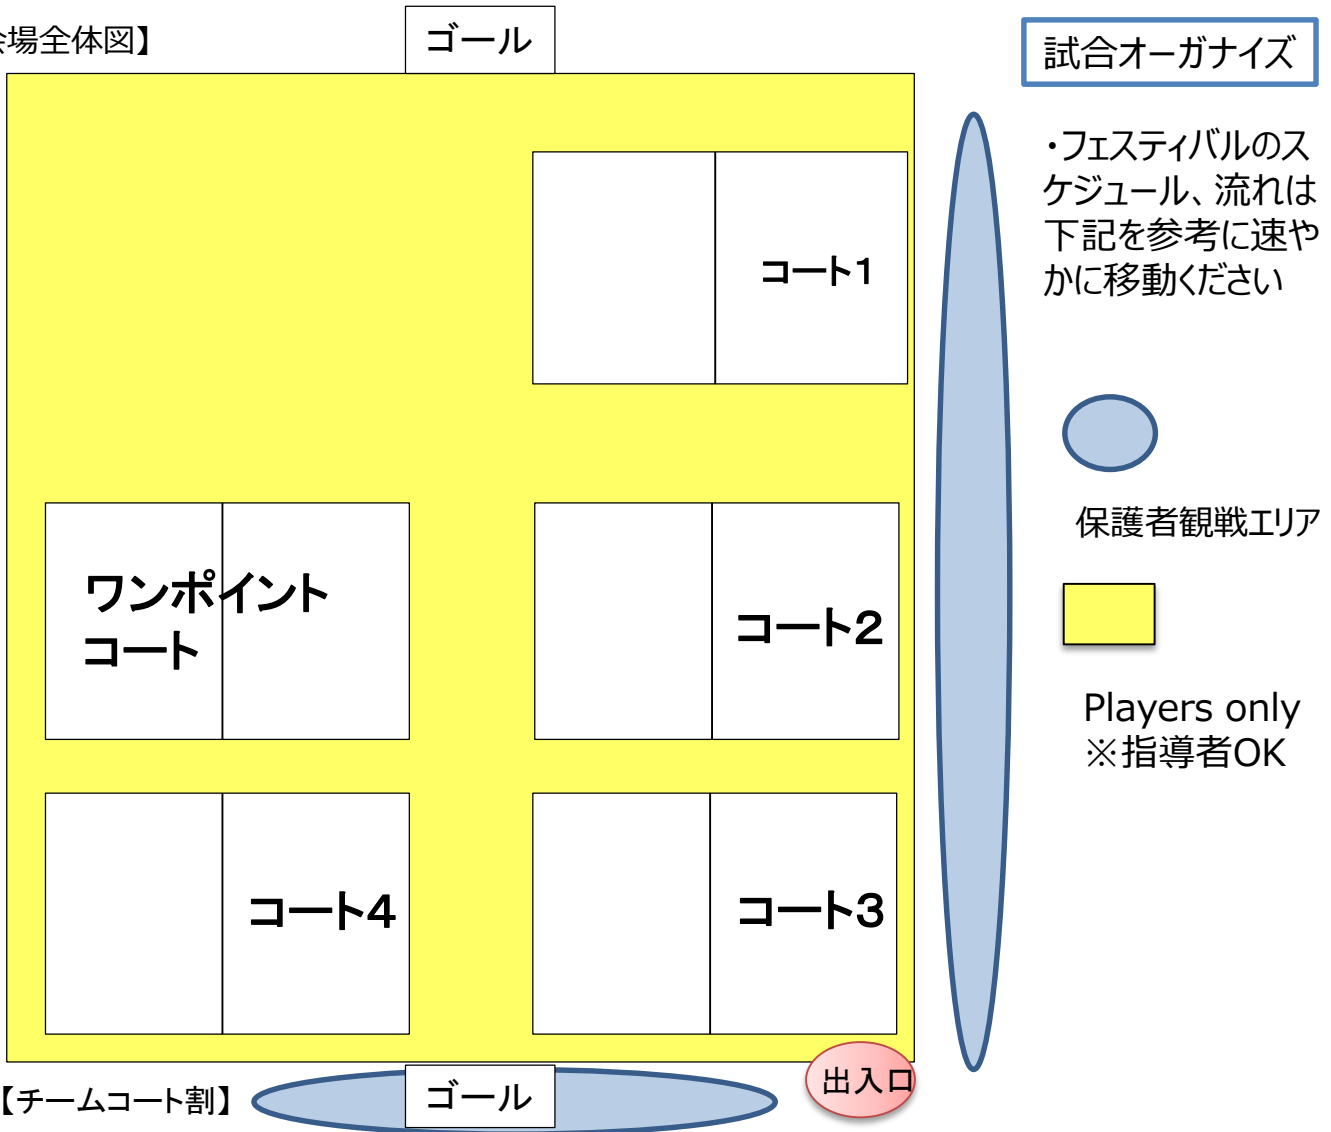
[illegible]場全体図】

ゴール

試合オーガナイズ

・フェスティバルのスケジュール、流れは下記を参考に速やかに移動ください

コート1

保護者観戦エリア

ワンポイントコート

コート2

Players only
※指導者OK

コート4

コート3

【チームコート割】

ゴール

出入口